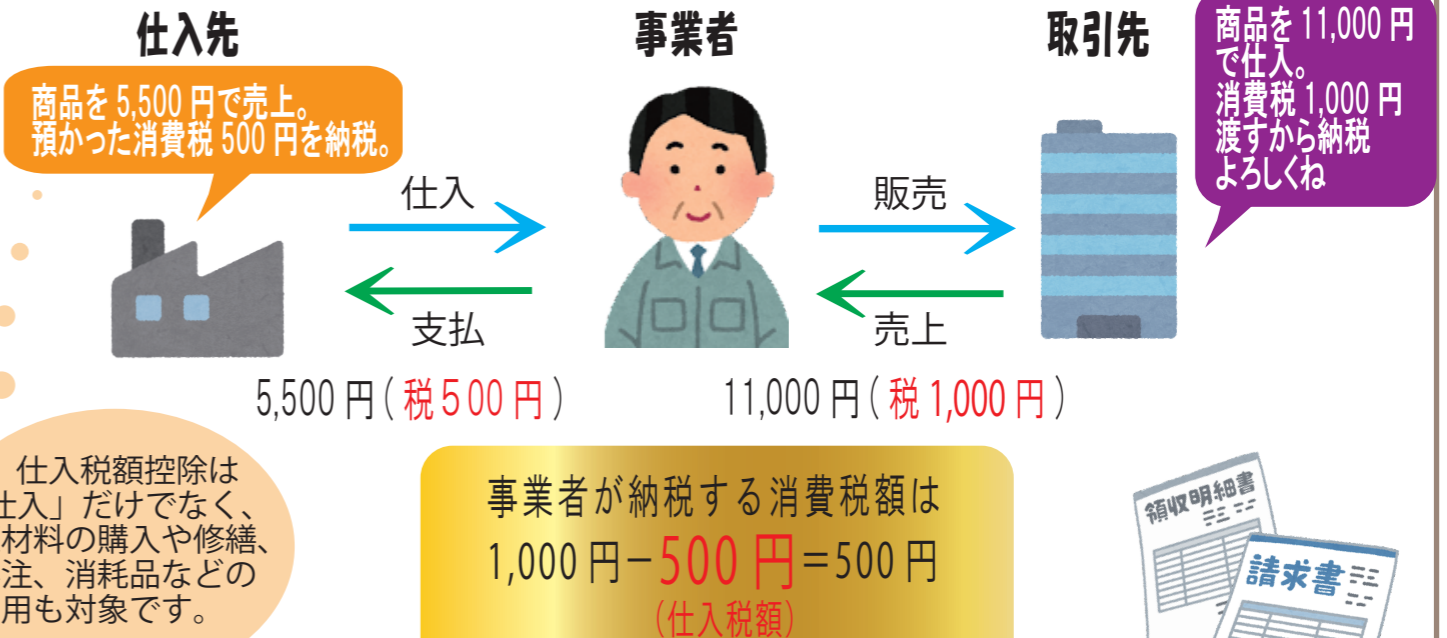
仕入先

事業者

取引先

商品を 11,000 円で仕入。消費税 1,000 円渡すから納税よろしくね

商品を 5,500 円で売上。預かった消費税 500 円を納税。

仕入

支払

販売

売上

5,500 円（税 500 円）

11,000 円（税 1,000 円）

仕入税額控除は
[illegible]仕入」だけでなく、
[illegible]材料の購入や修繕、
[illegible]注、消耗品などの
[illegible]用も対象です。

事業者が納税する消費税額は
1,000 円－500 円＝500 円
（仕入税額）

領収明細書

請求書